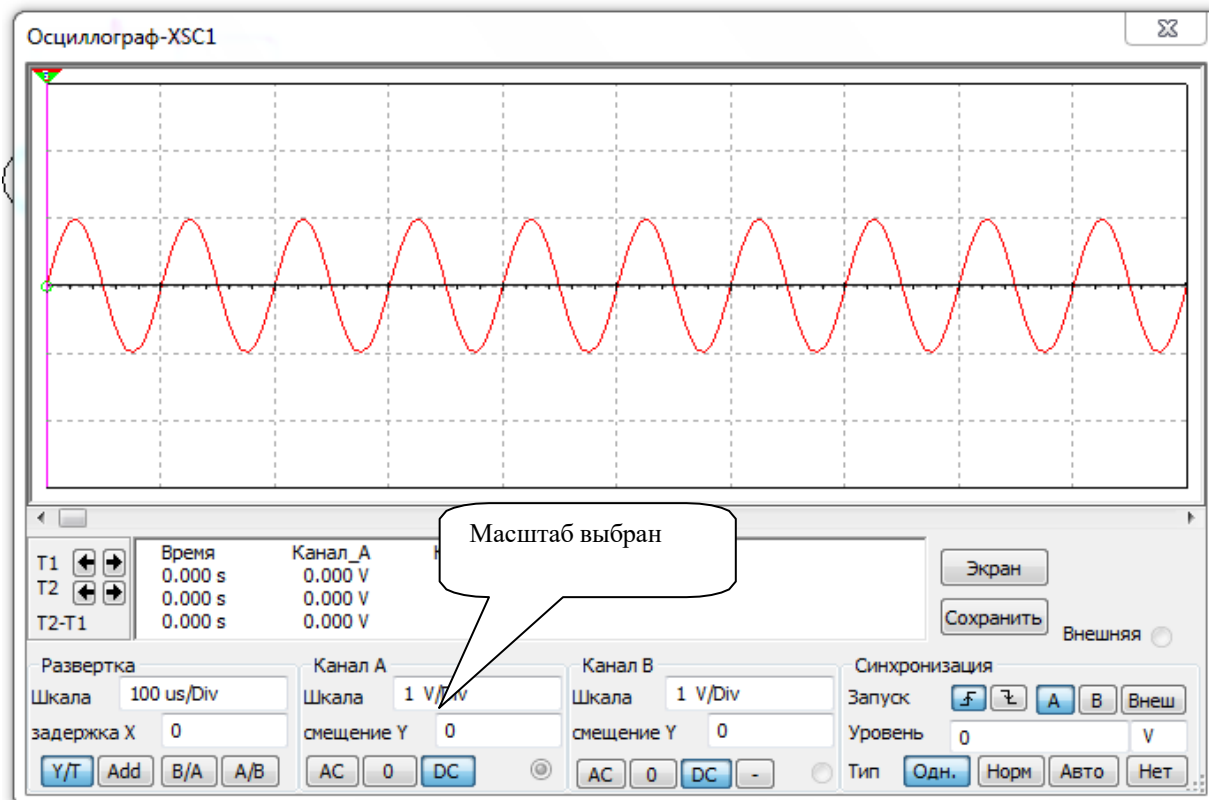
Осциллограф-XSC1

Масштаб выбран

T1
T2
T2-T1

| Время | Канал_A |
|---|---|
| 0.000 s | 0.000 V |
| 0.000 s | 0.000 V |
| 0.000 s | 0.000 V |

Экран
Сохранить
Внешняя

Развертка
Шкала 100 us/Div
задержка X 0
Y/T Add B/A A/B

Канал А
Шкала 1 V/Div
смещение Y 0
AC 0 DC

Канал В
Шкала 1 V/Div
смещение Y 0
AC 0 DC -

Синхронизация
Запуск A B Внеш
Уровень 0 V
Тип Одн. Норм Авто Нет